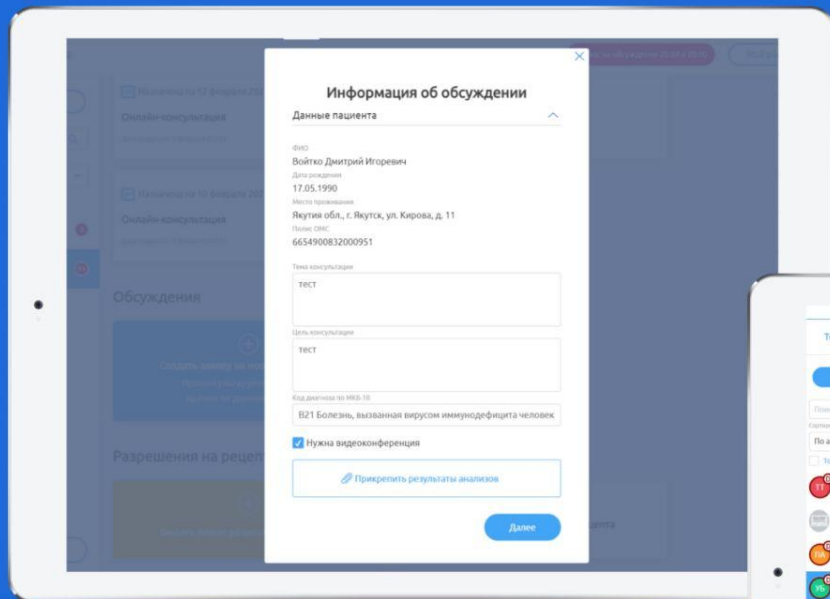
Информация об обсуждении

Данные пациента

ФИО
Войтко Дмитрий Игоревич
Дата рождения
17.05.1990
Место проживания
Якутия обл., г. Якутск, ул. Кирова, д. 11
Полис ОМС
6654900832000951

Тема консультации
тест

Цель консультации
тест

Код диагноза по МКБ-10
B21 Болезнь, вызванная вирусом иммунодефицита человек

Нужна видеоконференция

Прикрепить результаты анализов

Далее

Назначена на 17 февраля 20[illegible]
Онлайн-консультация

Назначена на 10 февраля 20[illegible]
Онлайн-консультация

Обсуждения

Создать заявку на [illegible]

Разрешения на рецеп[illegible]

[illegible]цепта

По а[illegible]

ТТ
ПА
УБ